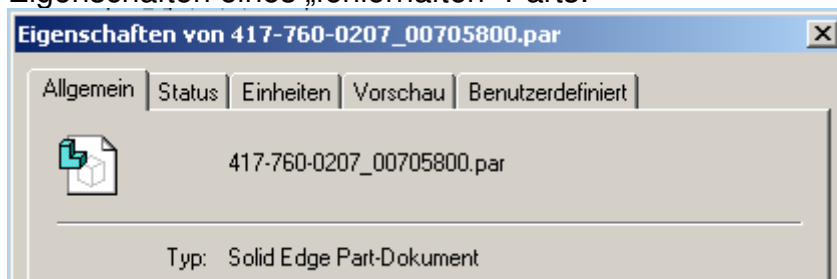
Eigenschaften eines „fehlerhaften" Parts:

Eigenschaften von 417-760-0207_00705800.par

×

Allgemein | Status | Einheiten | Vorschau | Benutzerdefiniert

417-760-0207_00705800.par

Typ: Solid Edge Part-Dokument